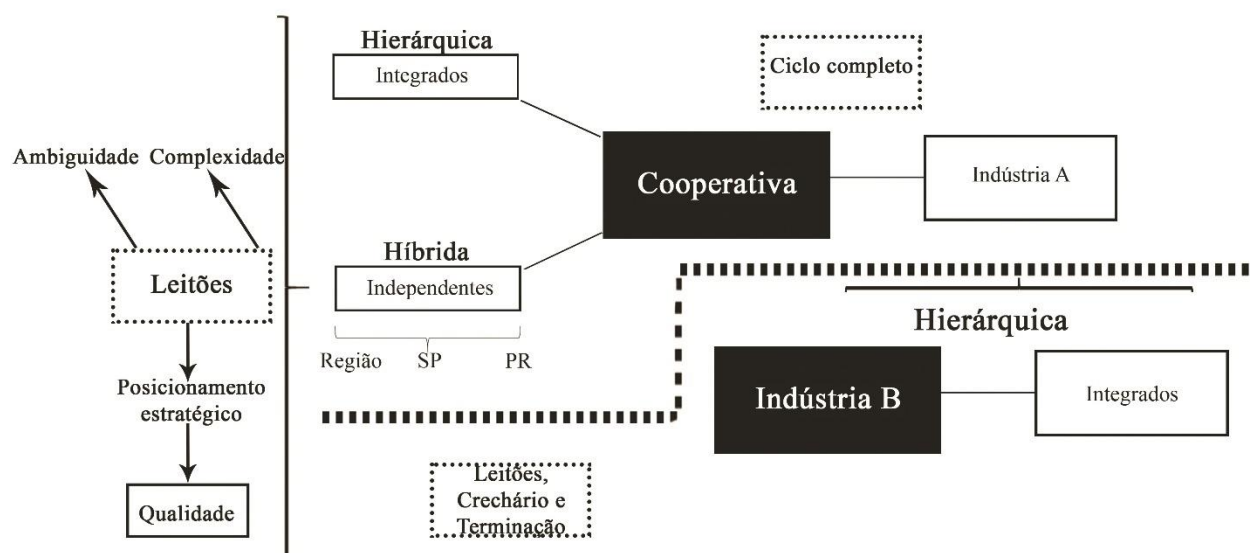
Hierárquica

Integrados

Ciclo completo

Ambiguidade

Complexidade

Cooperativa

Indústria A

Híbrida

Leitões

Independentes

Região

SP

PR

Hierárquica

Posicionamento estratégico

Indústria B

Integrados

Qualidade

Leitões, Crechário e Terminação